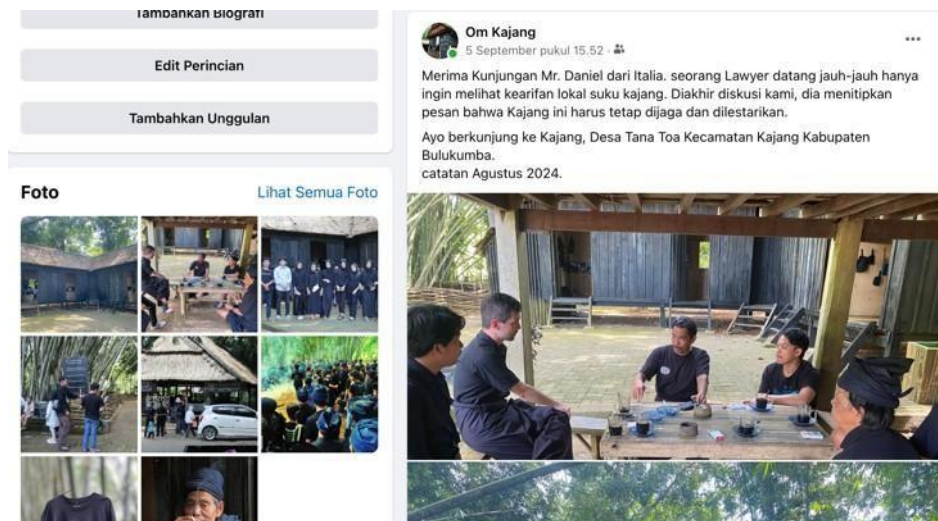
Tambahkan Biografi

Edit Perincian

Tambahkan Unggulan

Foto

Lihat Semua Foto

Om Kajang
5 September pukul 15.52 ·

Merima Kunjungan Mr. Daniel dari Italia. seorang Lawyer datang jauh-jauh hanya ingin melihat kearifan lokal suku kajang. Diakhir diskusi kami, dia menitipkan pesan bahwa Kajang ini harus tetap dijaga dan dilestarikan.

Ayo berkunjung ke Kajang, Desa Tana Toa Kecamatan Kajang Kabupaten Bulukumba.
catatan Agustus 2024.